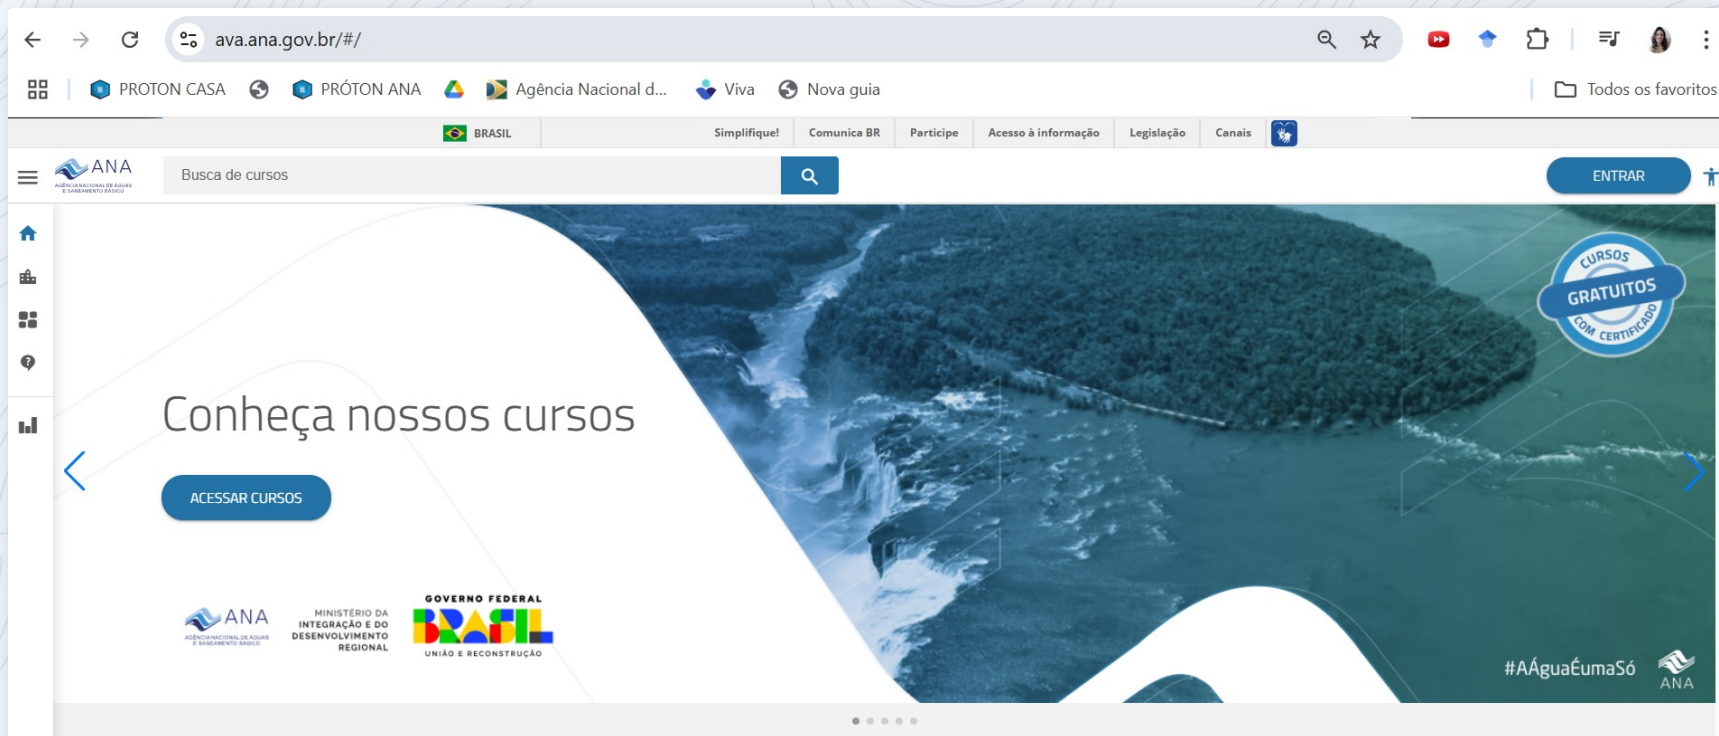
ava.ana.gov.br/#/

PROTON CASA PRÓTON ANA Agência Nacional d... Viva Nova guia Todos os favoritos

BRASIL Simplifique! Comunica BR Participe Acesso à informação Legislação Canais

ANA
AGÊNCIA NACIONAL DE ÁGUAS E SANEAMENTO BÁSICO

Busca de cursos

ENTRAR

CURSOS GRATUITOS COM CERTIFICADO

Conheça nossos cursos

ACESSAR CURSOS

ANA
AGÊNCIA NACIONAL DE ÁGUAS E SANEAMENTO BÁSICO

MINISTÉRIO DA INTEGRAÇÃO E DO DESENVOLVIMENTO REGIONAL

GOVERNO FEDERAL
BRASIL
UNIÃO E RECONSTRUÇÃO

#AÁguaÉumaSó

ANA